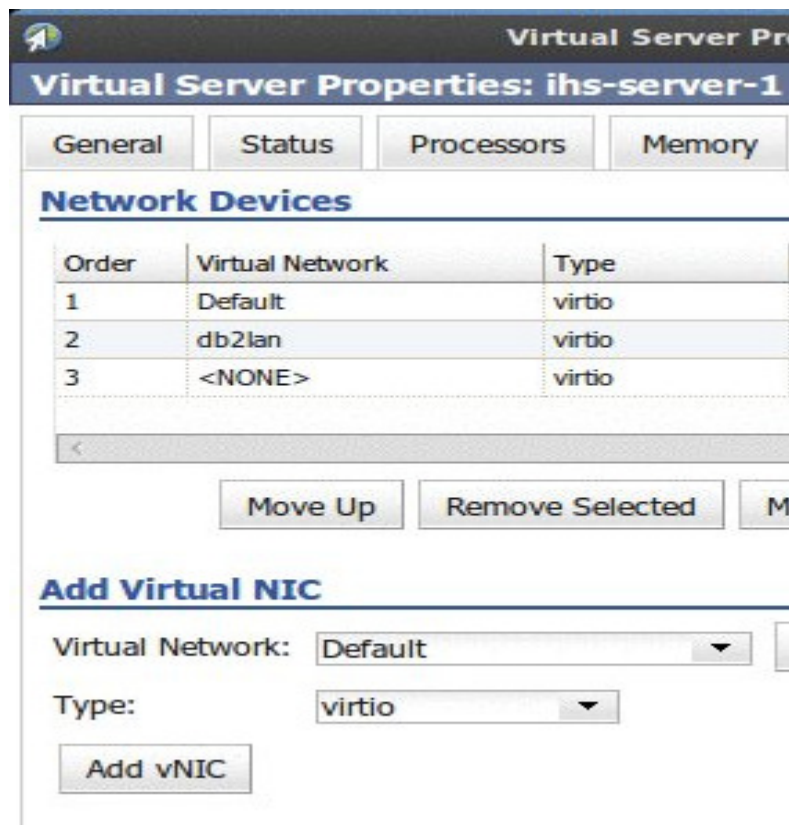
Virtual Server Pr

Virtual Server Properties: ihs-server-1

General | Status | Processors | Memory

Network Devices

| Order | Virtual Network | Type |
|---|---|---|
| 1 | Default | virtio |
| 2 | db2lan | virtio |
| 3 | <NONE> | virtio |

Move Up | Remove Selected | M

Add Virtual NIC

Virtual Network: Default

Type: virtio

Add vNIC